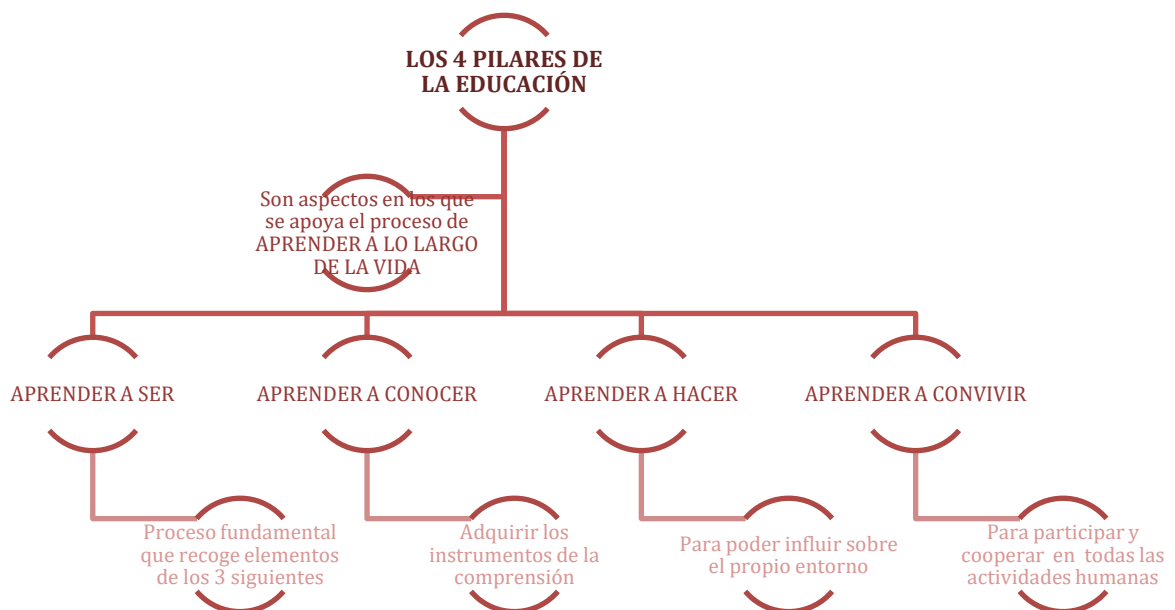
LOS 4 PILARES DE LA EDUCACIÓN

Son aspectos en los que se apoya el proceso de APRENDER A LO LARGO DE LA VIDA

APRENDER A SER

APRENDER A CONOCER

APRENDER A HACER

APRENDER A CONVIVIR

Proceso fundamental que recoge elementos de los 3 siguientes

Adquirir los instrumentos de la comprensión

Para poder influir sobre el propio entorno

Para participar y cooperar en todas las actividades humanas